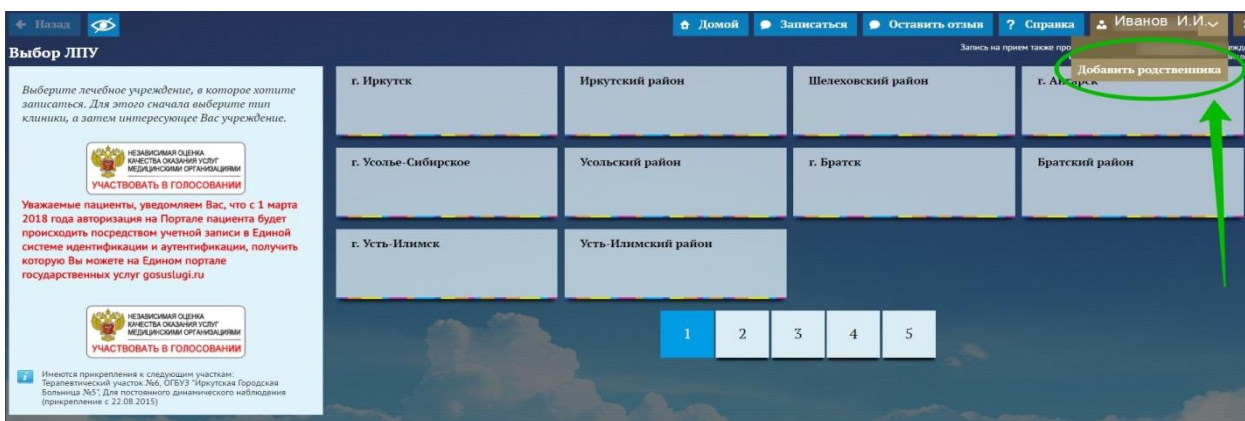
← Назад

Домой Записаться Оставить отзыв ? Справка Иванов И.И.

Выбор ЛПУ

Запись на прием также про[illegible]

Добавить родственника

Выберите лечебное учреждение, в которое хотите записаться. Для этого сначала выберите тип клиники, а затем интересующее Вас учреждение.

НЕЗАВИСИМАЯ ОЦЕНКА КАЧЕСТВА ОКАЗАНИЯ УСЛУГ МЕДИЦИНСКИМИ ОРГАНИЗАЦИЯМИ
УЧАСТВОВАТЬ В ГОЛОСОВАНИИ

Уважаемые пациенты, уведомляем Вас, что с 1 марта 2018 года авторизация на Портале пациента будет происходить посредством учетной записи в Единой системе идентификации и аутентификации, получить которую Вы можете на Едином портале государственных услуг gosuslugi.ru

НЕЗАВИСИМАЯ ОЦЕНКА КАЧЕСТВА ОКАЗАНИЯ УСЛУГ МЕДИЦИНСКИМИ ОРГАНИЗАЦИЯМИ
УЧАСТВОВАТЬ В ГОЛОСОВАНИИ

Имеются прикрепления к следующим участкам: Терапевтический участок №6, ОГБУЗ "Иркутская Городская Больница №5", Для постоянного динамического наблюдения (прикрепление с 22.08.2015)

г. Иркутск
Иркутский район
Шелеховский район
г. Ан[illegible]
г. Усолье-Сибирское
Усольский район
г. Братск
Братский район
г. Усть-Илимск
Усть-Илимский район

1 2 3 4 5